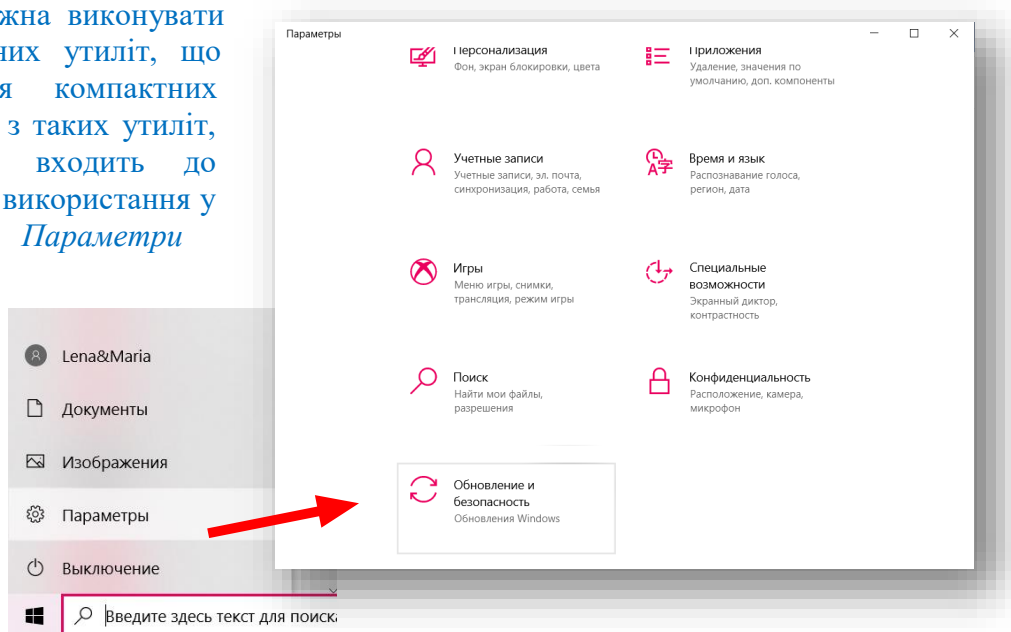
жна виконувати
них утиліт, що
я компактних
з таких утиліт,
входить до
використання у
*Параметри*

Параметри

Персонализация
Фон, экран блокировки, цвета

Приложения
Удаление, значения по умолчанию, доп. компоненты

Учетные записи
Учетные записи, эл. почта, синхронизация, работа, семья

Время и язык
Распознавание голоса, регион, дата

Игры
Меню игры, снимки, трансляция, режим игры

Специальные возможности
Экранный диктор, контрастность

Поиск
Найти мои файлы, разрешения

Конфиденциальность
Расположение, камера, микрофон

Обновление и безопасность
Обновления Windows

Lena&Maria
Документы
Изображения
Параметры
Выключение
Введите здесь текст для поиска